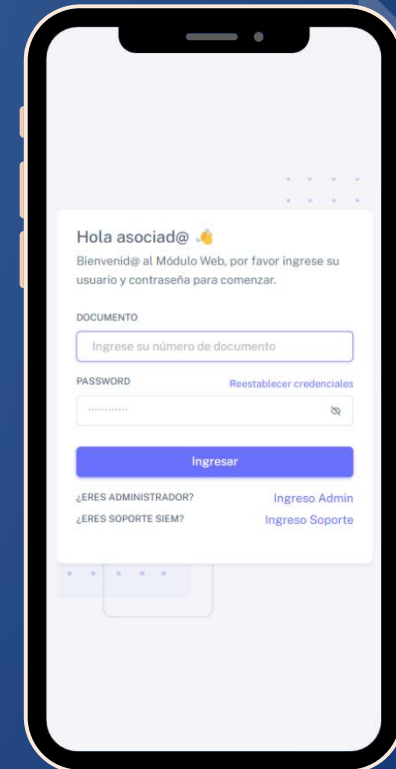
Hola asociad@ 👋

Bienvenid@ al Módulo Web, por favor ingrese su usuario y contraseña para comenzar.

DOCUMENTO

Ingrese su número de documento

PASSWORD

Reestablecer credenciales

············

Ingresar

¿ERES ADMINISTRADOR? Ingreso Admin

¿ERES SOPORTE SIEM? Ingreso Soporte